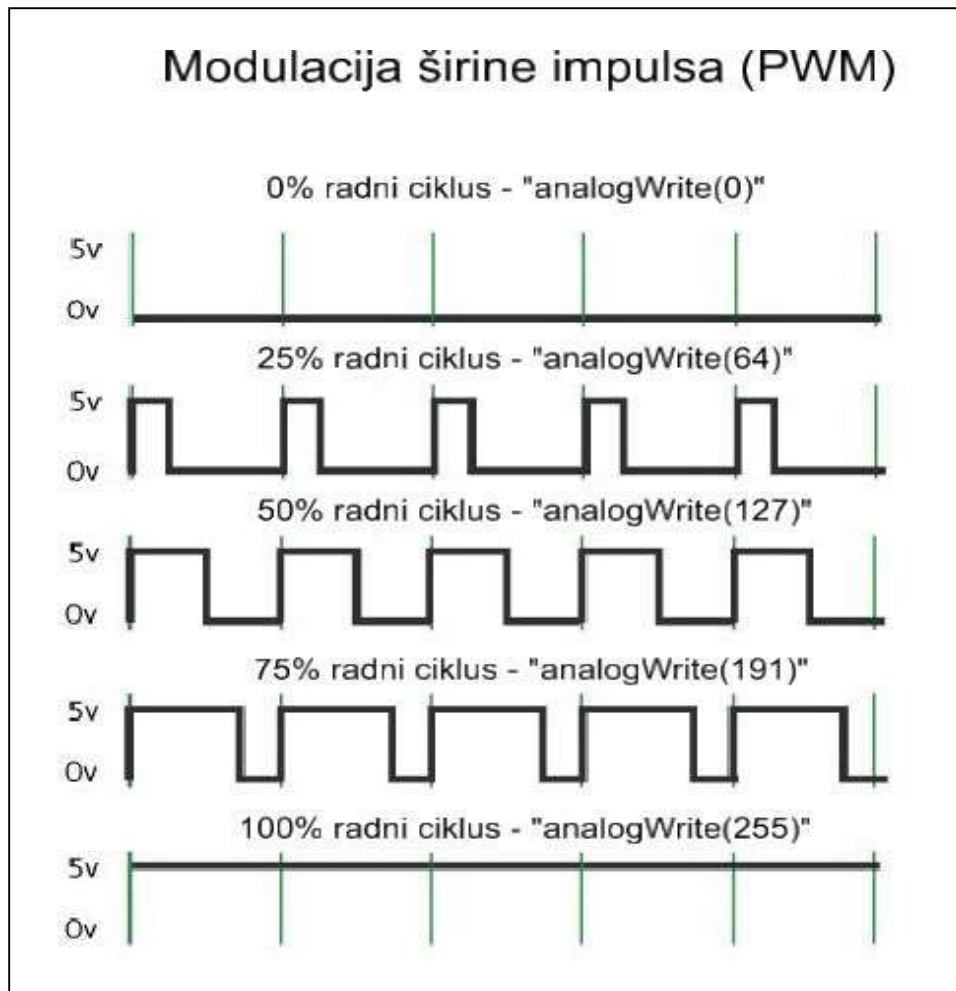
Modulacija širine impulsa (PWM)

0% radni ciklus - "analogWrite(0)"

5v

0v

25% radni ciklus - "analogWrite(64)"

5v

0v

50% radni ciklus - "analogWrite(127)"

5v

0v

75% radni ciklus - "analogWrite(191)"

5v

0v

100% radni ciklus - "analogWrite(255)"

5v

0v